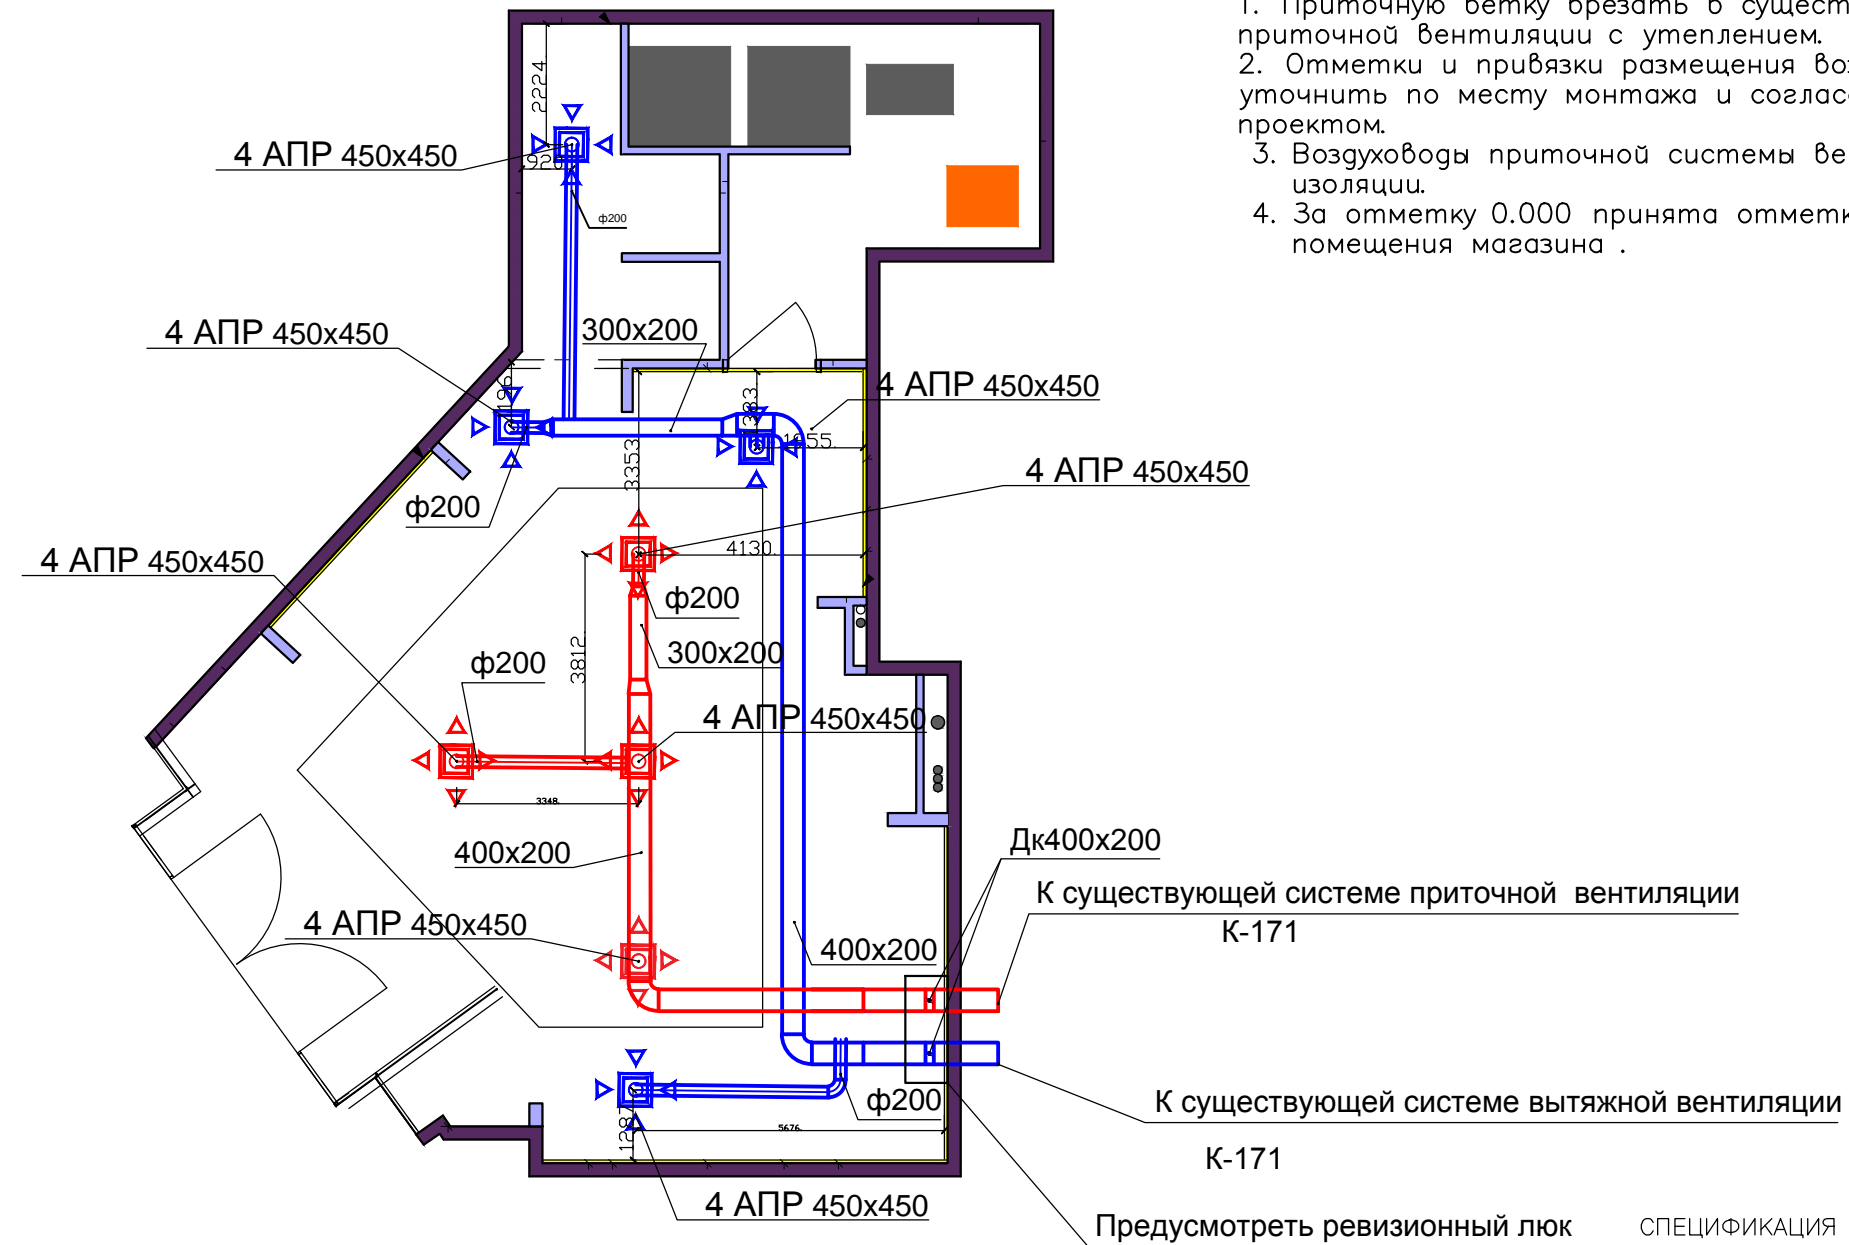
1. Приточную ветку врезать в сущест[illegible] приточной вентиляции с утеплением.
2. Отметки и привязки размещения во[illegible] уточнить по месту монтажа и соглас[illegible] проектом.
3. Воздуховоды приточной системы ве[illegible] изоляции.
4. За отметку 0.000 принята отметк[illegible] помещения магазина .

2224
4 АПР 450x450
1920
ф200
4 АПР 450x450
300x200
4 АПР 450x450
1383
1655
ф200
3353
4 АПР 450x450
4 АПР 450x450
4130
ф200
ф200
3812
300x200
4 АПР 450x450
3348
400x200
Дк400x200
К существующей системе приточной вентиляции
К-171
4 АПР 450x450
400x200
ф200
К существующей системе вытяжной вентиляции
1287
5676
К-171
4 АПР 450x450
Предусмотреть ревизионный люк
СПЕЦИФИКАЦИЯ